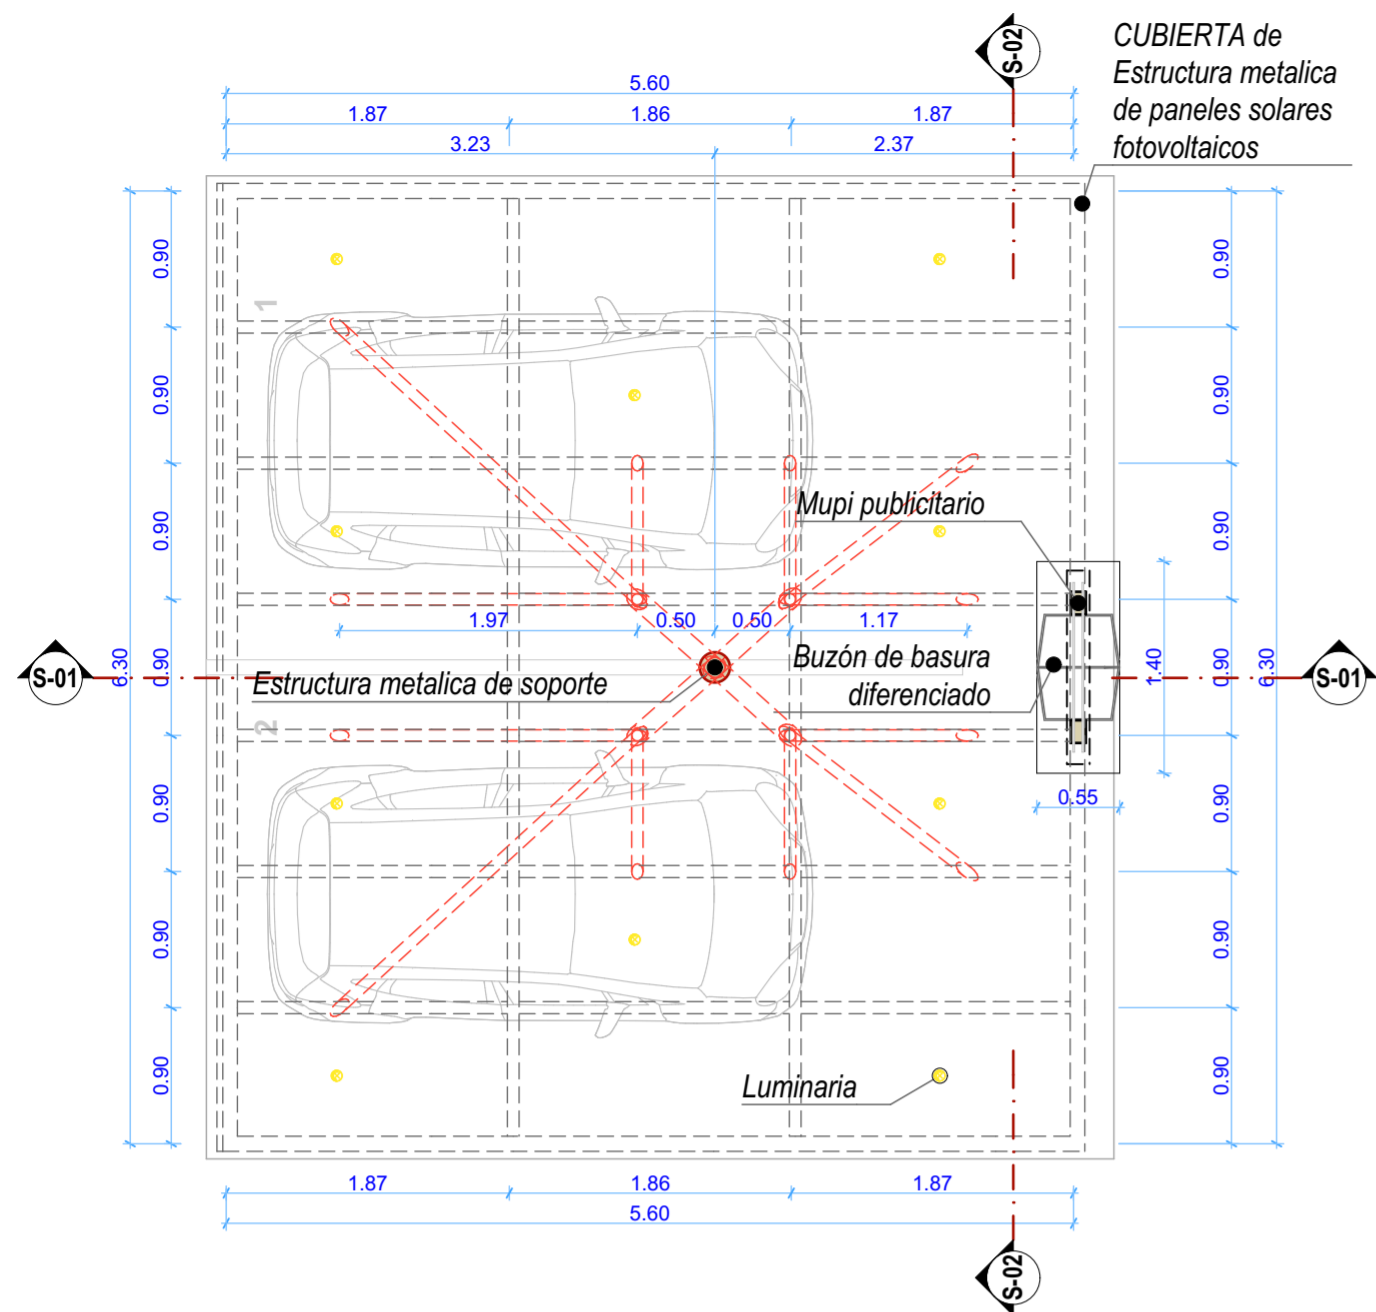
S-02

CUBIERTA de Estructura metalica de paneles solares fotovoltaicos

5.60
1.87 1.86 1.87
3.23 2.37

0.90
0.90
0.90
0.90
0.90
0.90
0.90

1
2

Mupi publicitario

1.97 0.50 0.50 1.17

S-01 6.30

Buzón de basura diferenciado

Estructura metalica de soporte

1.40

6.30 S-01

0.55

0.90
0.90
0.90
0.90
0.90
0.90
0.90

Luminaria

1.87 1.86 1.87
5.60

S-02